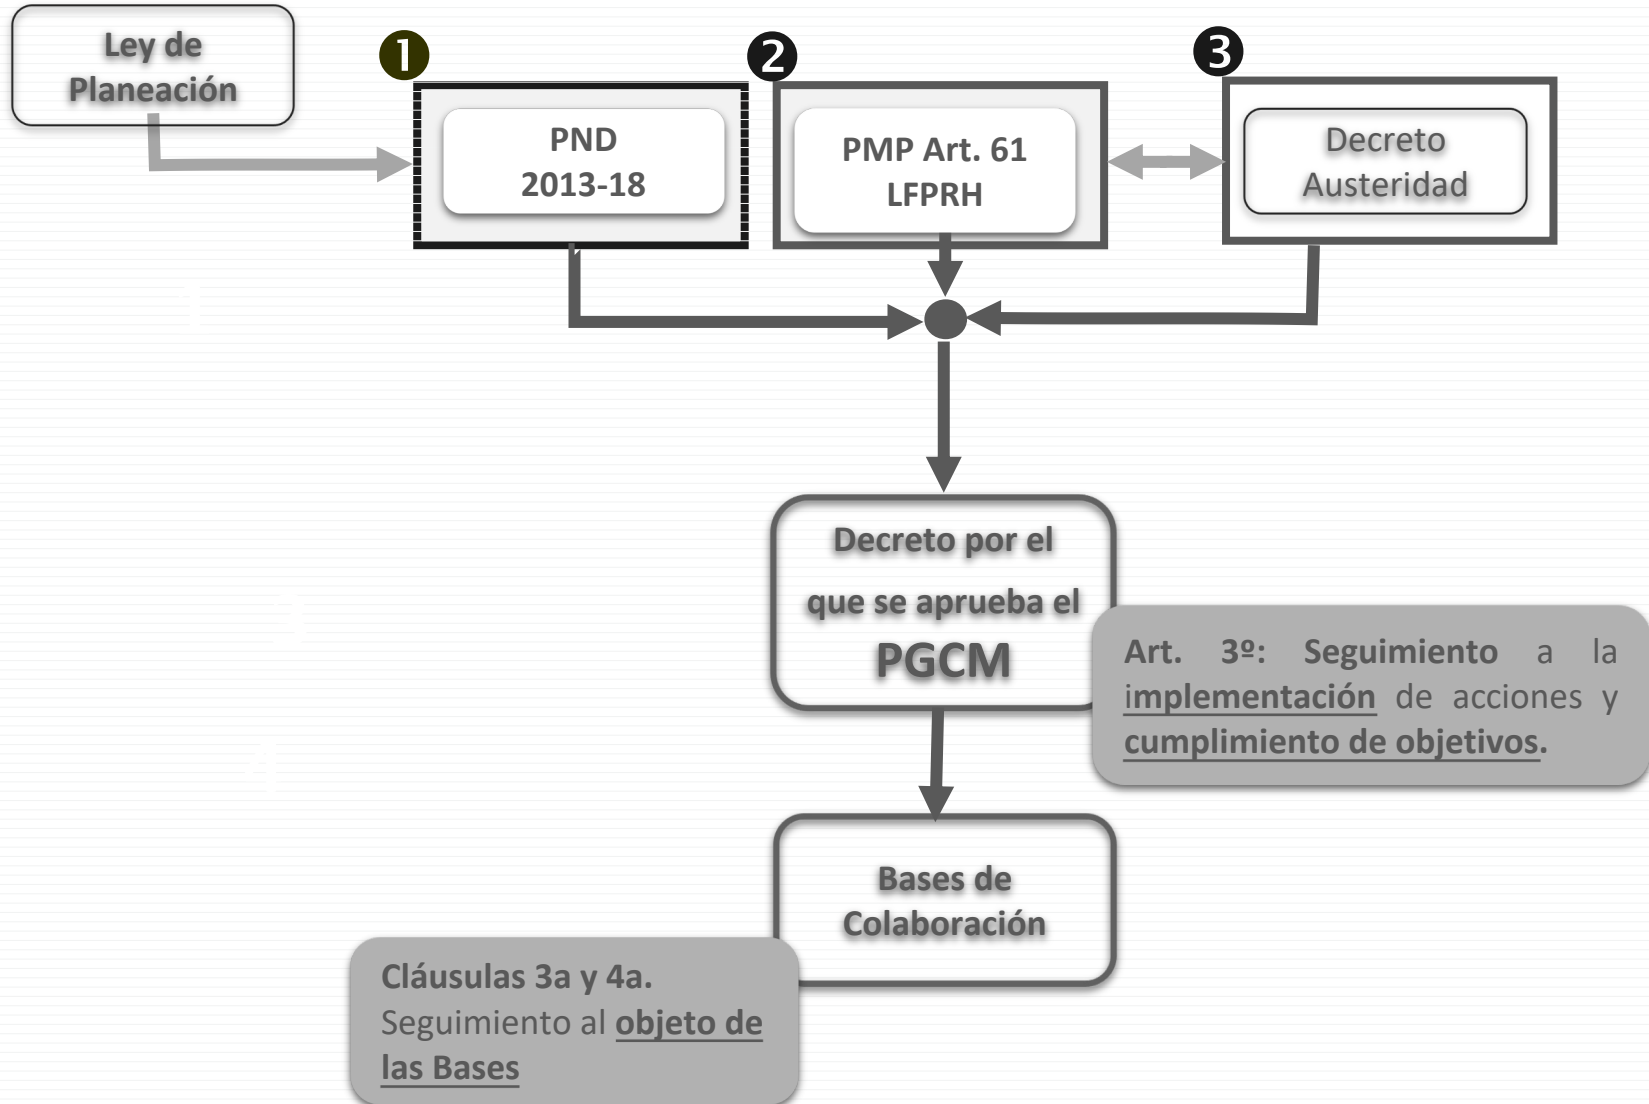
Ley de Planeación

❶

PND 2013-18

❷

PMP Art. 61 LFPRH

❸

Decreto Austeridad

Decreto por el que se aprueba el PGCM

Art. 3º: Seguimiento a la implementación de acciones y cumplimiento de objetivos.

Bases de Colaboración

Cláusulas 3a y 4a. Seguimiento al objeto de las Bases